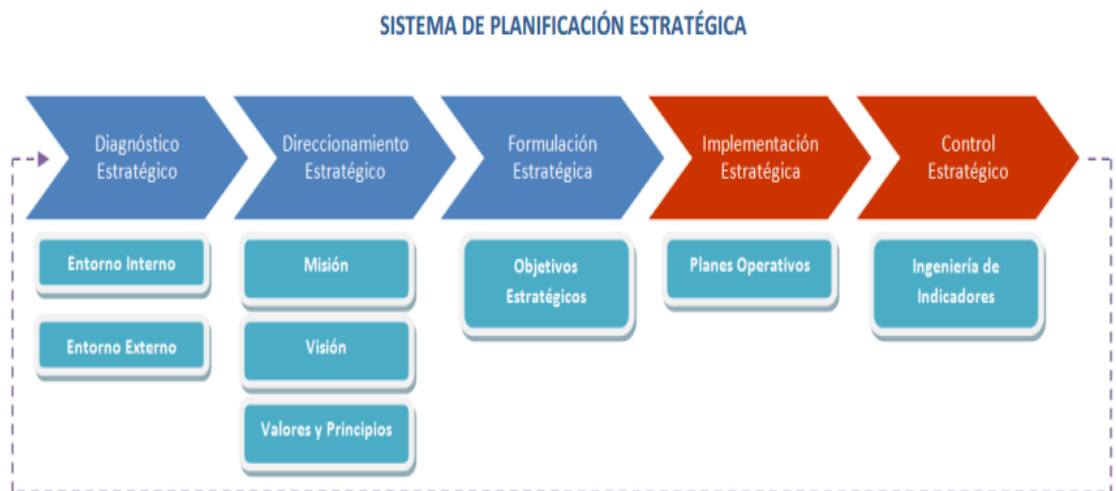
SISTEMA DE PLANIFICACIÓN ESTRATÉGICA

Diagnóstico Estratégico

Direccionamiento Estratégico

Formulación Estratégica

Implementación Estratégica

Control Estratégico

Entorno Interno

Entorno Externo

Misión

Visión

Valores y Principios

Objetivos Estratégicos

Planes Operativos

Ingeniería de Indicadores